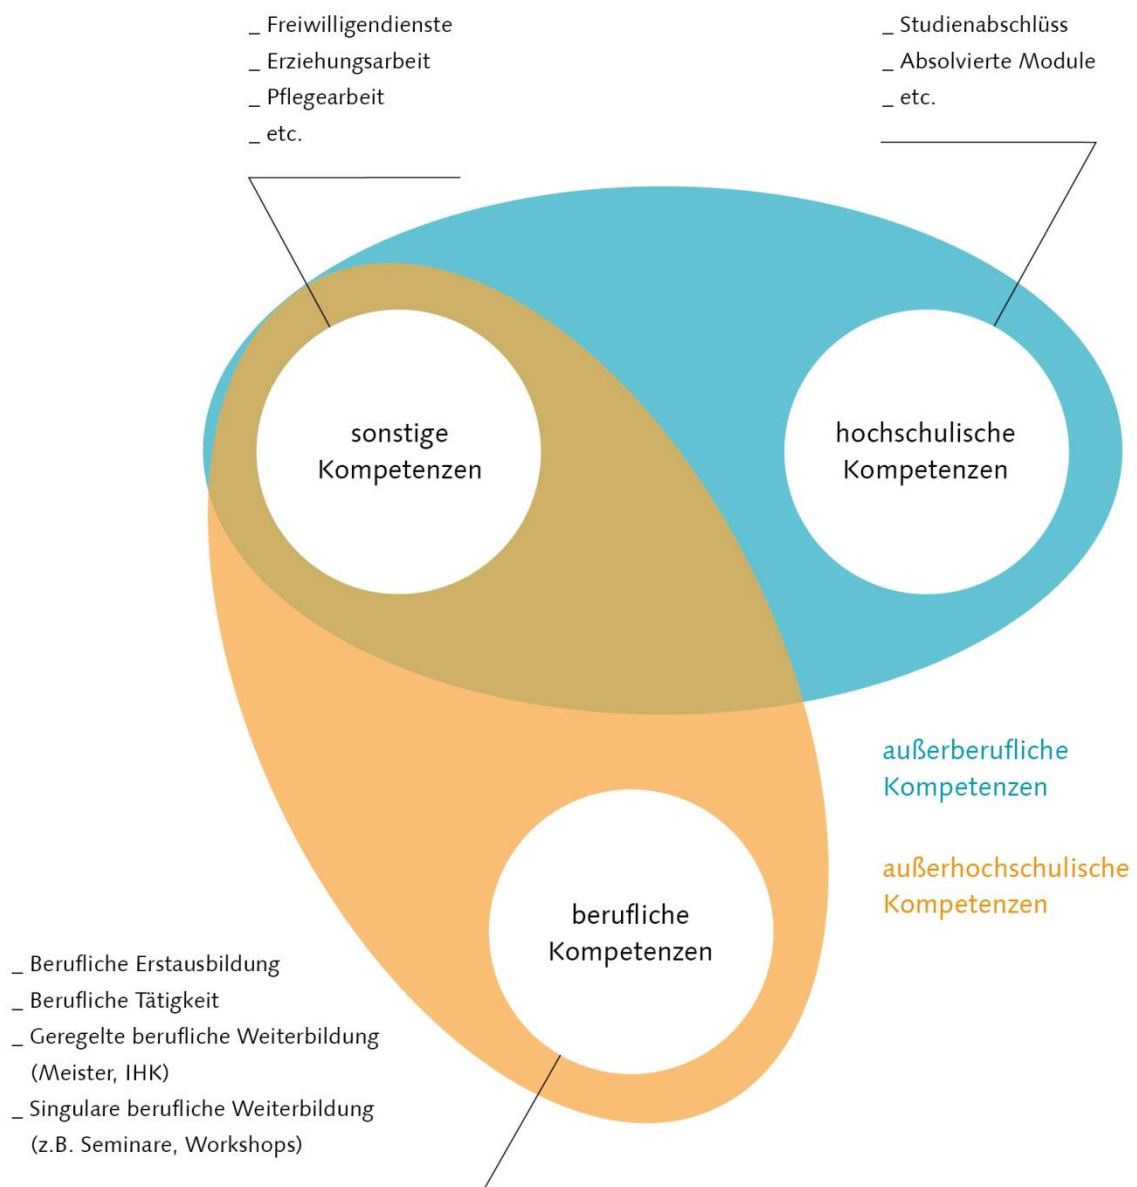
_ Freiwilligendienste
_ Erziehungsarbeit
_ Pflegearbeit
_ etc.

_ Studienabschlüss
_ Absolvierte Module
_ etc.

sonstige Kompetenzen

hochschulische Kompetenzen

außerberufliche Kompetenzen

außerhochschulische Kompetenzen

berufliche Kompetenzen

_ Berufliche Erstausbildung
_ Berufliche Tätigkeit
_ Geregelte berufliche Weiterbildung (Meister, IHK)
_ Singulare berufliche Weiterbildung (z.B. Seminare, Workshops)